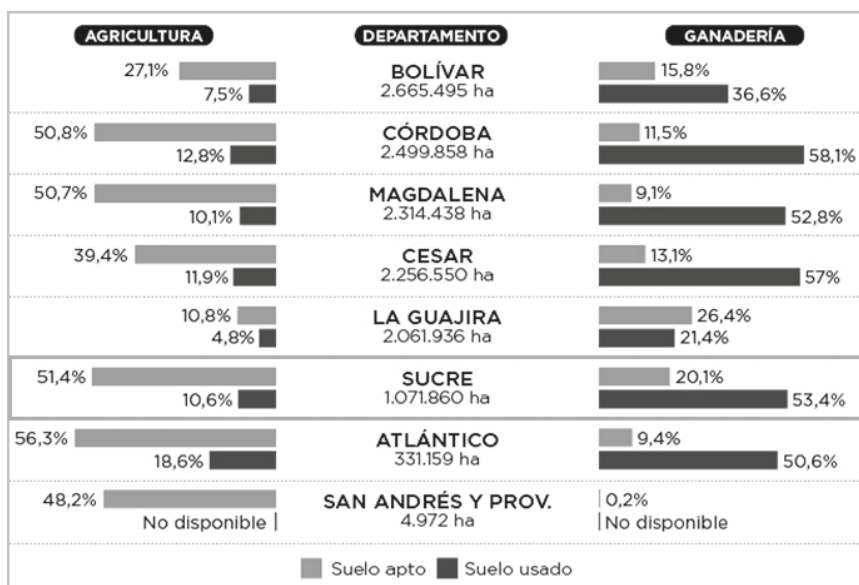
| AGRICULTURA | DEPARTAMENTO | GANADERÍA |
|---|---|---|
| 27,1% / 7,5% | BOLÍVAR 2.665.495 ha | 15,8% / 36,6% |
| 50,8% / 12,8% | CÓRDOBA 2.499.858 ha | 11,5% / 58,1% |
| 50,7% / 10,1% | MAGDALENA 2.314.438 ha | 9,1% / 52,8% |
| 39,4% / 11,9% | CESAR 2.256.550 ha | 13,1% / 57% |
| 10,8% / 4,8% | LA GUAJIRA 2.061.936 ha | 26,4% / 21,4% |
| 51,4% / 10,6% | SUCRE 1.071.860 ha | 20,1% / 53,4% |
| 56,3% / 18,6% | ATLÁNTICO 331.159 ha | 9,4% / 50,6% |
| 48,2% / No disponible | SAN ANDRÉS Y PROV. 4.972 ha | 0,2% / No disponible |

Suelo apto  Suelo usado